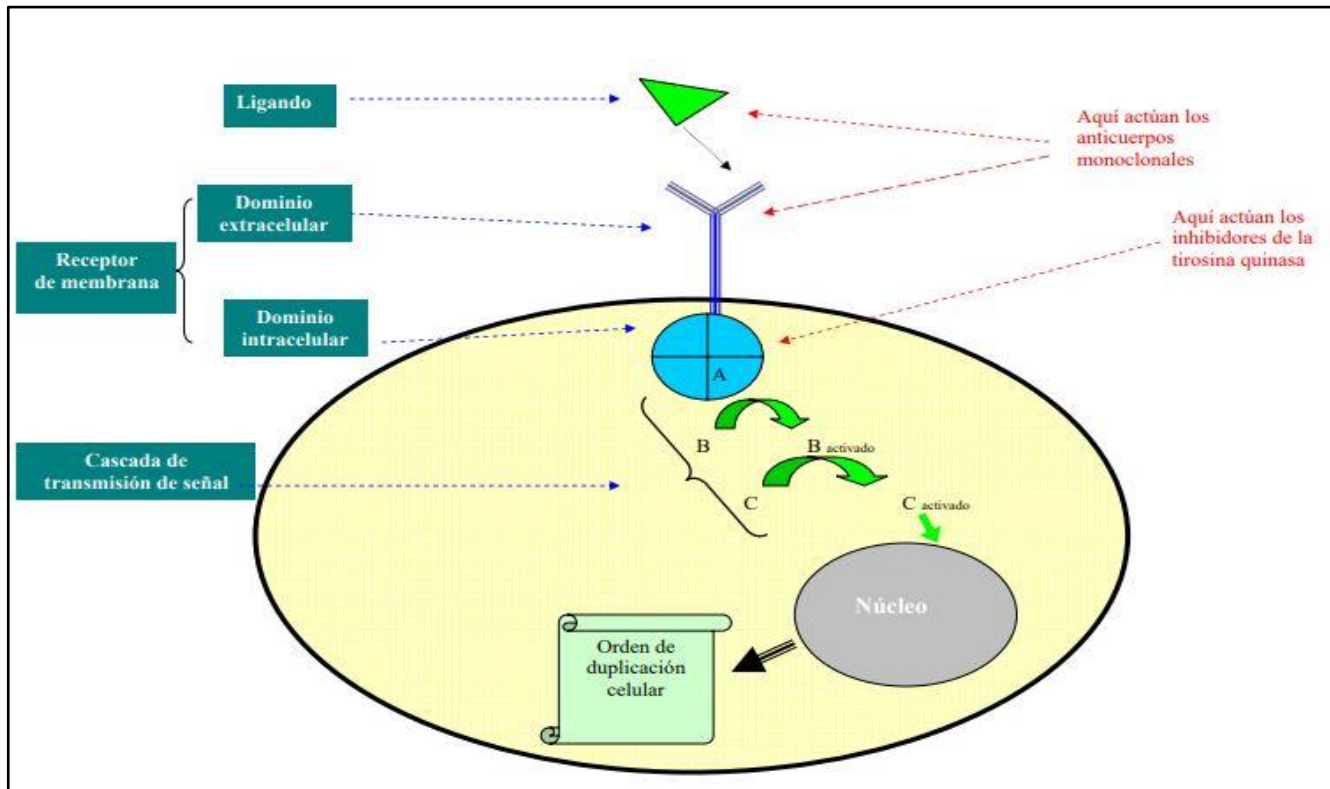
Ligando

Aquí actúan los anticuerpos monoclonales

Receptor de membrana

Dominio extracelular

Aquí actúan los inhibidores de la tirosina quinasa

Dominio intracelular

A

Cascada de transmisión de señal

B

B $_{activado}$

C

C $_{activado}$

Núcleo

Orden de duplicación celular